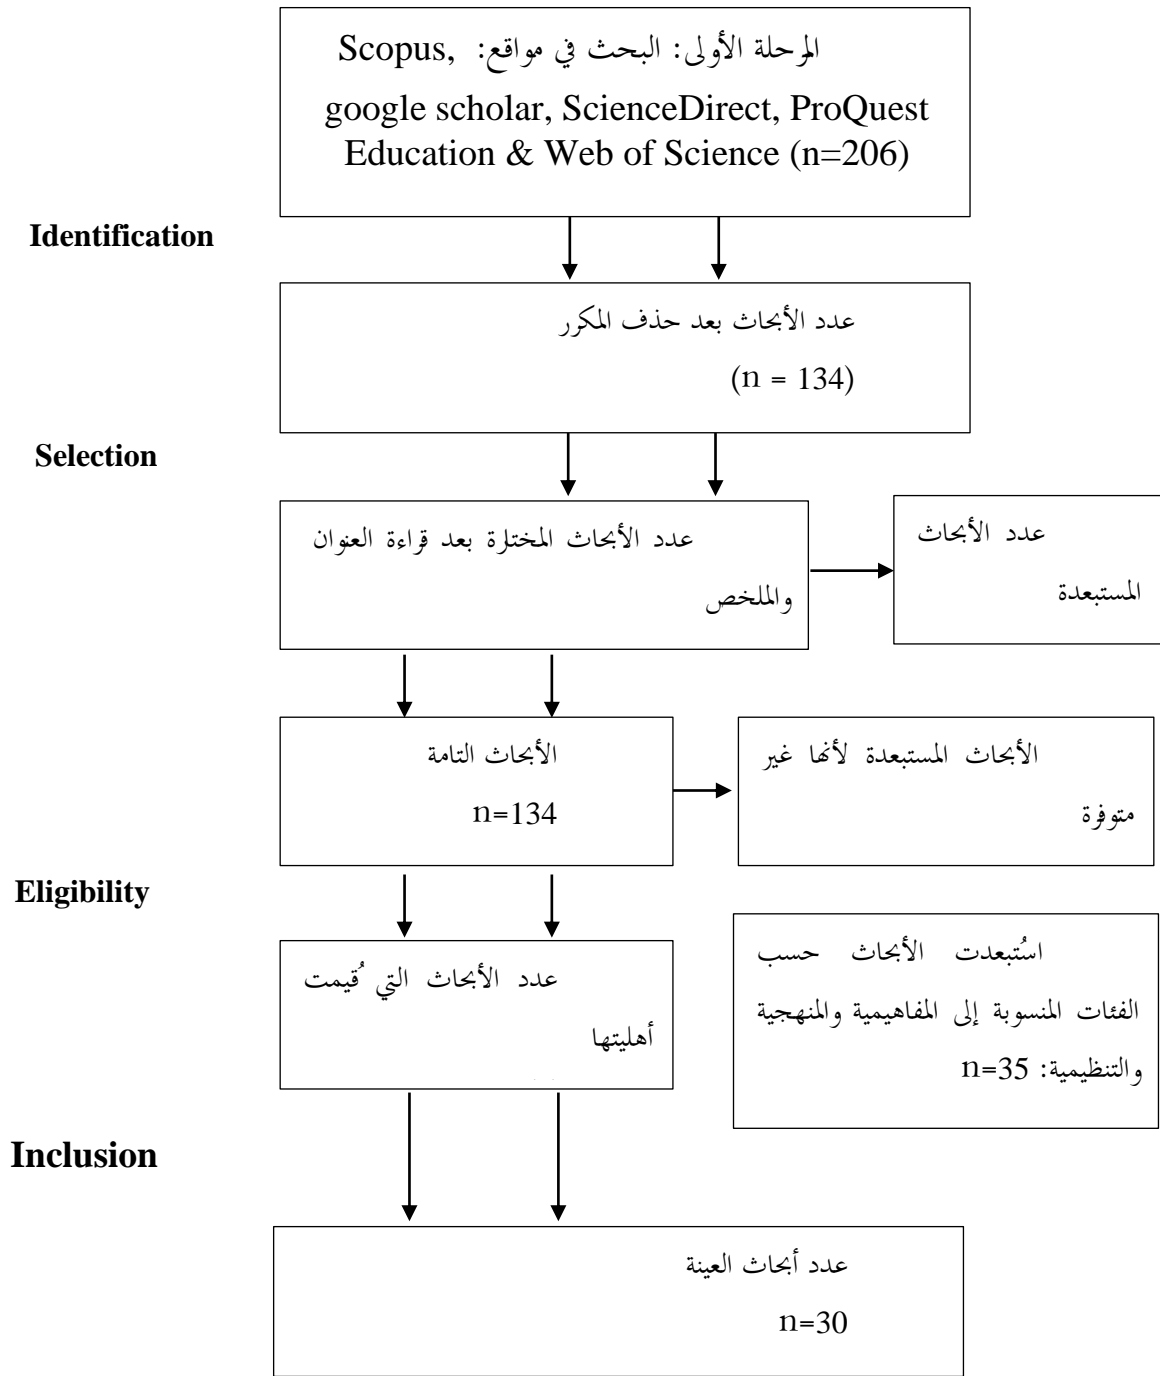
المرحلة الأولى: البحث في مواقع: Scopus, google scholar, ScienceDirect, ProQuest Education & Web of Science (n=206)

Identification

عدد الأبحاث بعد حذف المكرر
(n = 134)

Selection

عدد الأبحاث المختارة بعد قراءة العنوان والملخص

عدد الأبحاث المستبعدة

الأبحاث التامة
n=134

الأبحاث المستبعدة لأنها غير متوفرة

Eligibility

عدد الأبحاث التي قُيمت أهليتها

استُبعدت الأبحاث حسب الفئات المنسوبة إلى المفاهيمية والمنهجية والتنظيمية: n=35

Inclusion

عدد أبحاث العينة
n=30